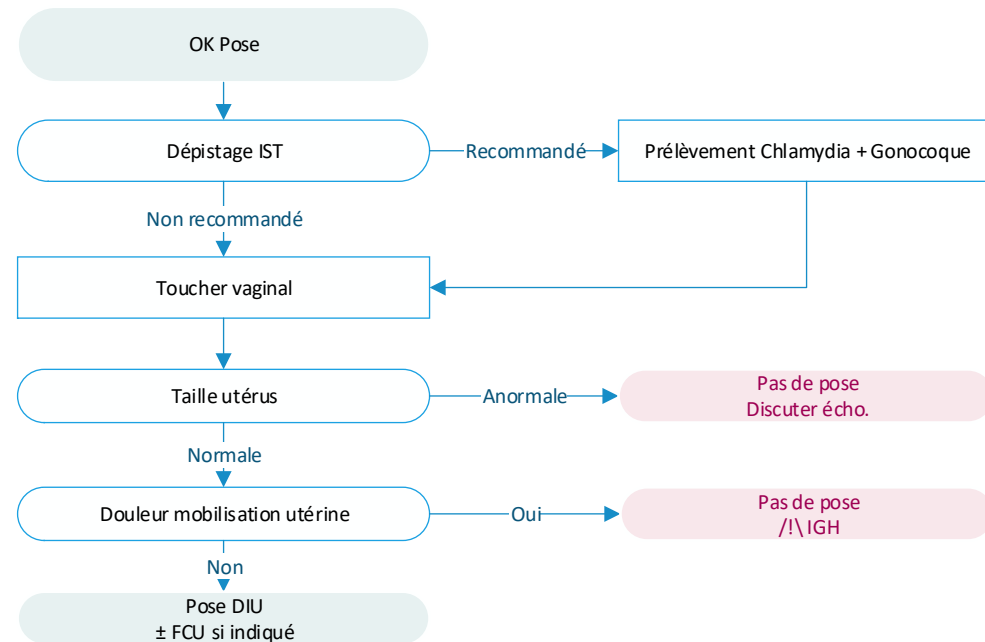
OK Pose

Dépistage IST

Recommandé

Prélèvement Chlamydia + Gonocoque

Non recommandé

Toucher vaginal

Taille utérus

Anormale

Pas de pose
Discuter écho.

Normale

Douleur mobilisation utérine

Oui

Pas de pose
/!\ IGH

Non

Pose DIU
± FCU si indiqué